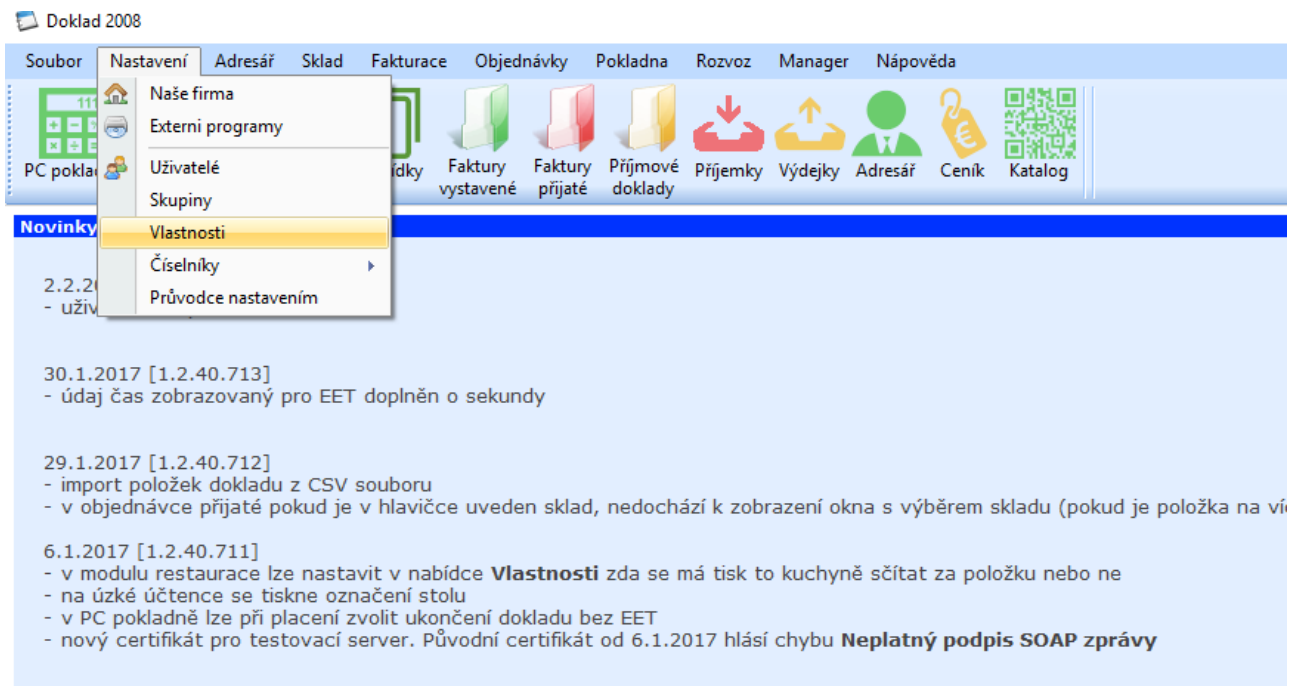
Doklad 2008

Soubor Nastavení Adresář Sklad Fakturace Objednávky Pokladna Rozvoz Manager Nápověda

Naše firma
Externí programy
Uživatelé
Skupiny
Vlastnosti
Číselníky
Průvodce nastavením

PC poklad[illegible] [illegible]ídky Faktury vystavené Faktury přijaté Příjmové doklady Příjemky Výdejky Adresář Ceník Katalog

Novinky

2.2.20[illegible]
- uživ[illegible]

30.1.2017 [1.2.40.713]
- údaj čas zobrazovaný pro EET doplněn o sekundy

29.1.2017 [1.2.40.712]
- import položek dokladu z CSV souboru
- v objednávce přijaté pokud je v hlavičce uveden sklad, nedochází k zobrazení okna s výběrem skladu (pokud je položka na ví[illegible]

6.1.2017 [1.2.40.711]
- v modulu restaurace lze nastavit v nabídce **Vlastnosti** zda se má tisk to kuchyně sčítat za položku nebo ne
- na úzké účtence se tiskne označení stolu
- v PC pokladně lze při placení zvolit ukončení dokladu bez EET
- nový certifikát pro testovací server. Původní certifikát od 6.1.2017 hlásí chybu **Neplatný podpis SOAP zprávy**